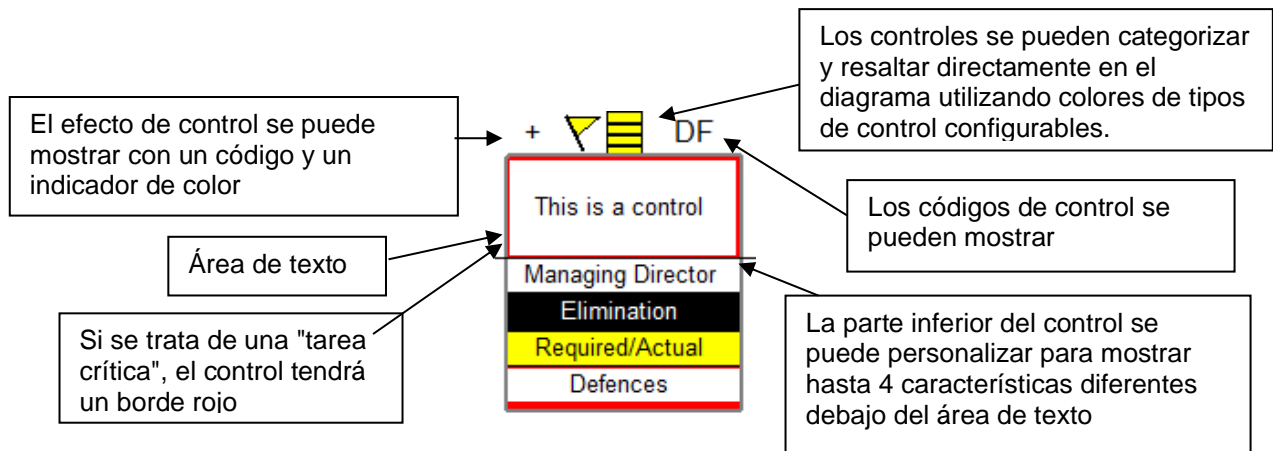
Los controles se pueden categorizar y resaltar directamente en el diagrama utilizando colores de tipos de control configurables.

El efecto de control se puede mostrar con un código y un indicador de color

+

DF

This is a control

Los códigos de control se pueden mostrar

Área de texto

Managing Director

Elimination

Required/Actual

Defences

Si se trata de una "tarea crítica", el control tendrá un borde rojo

La parte inferior del control se puede personalizar para mostrar hasta 4 características diferentes debajo del área de texto